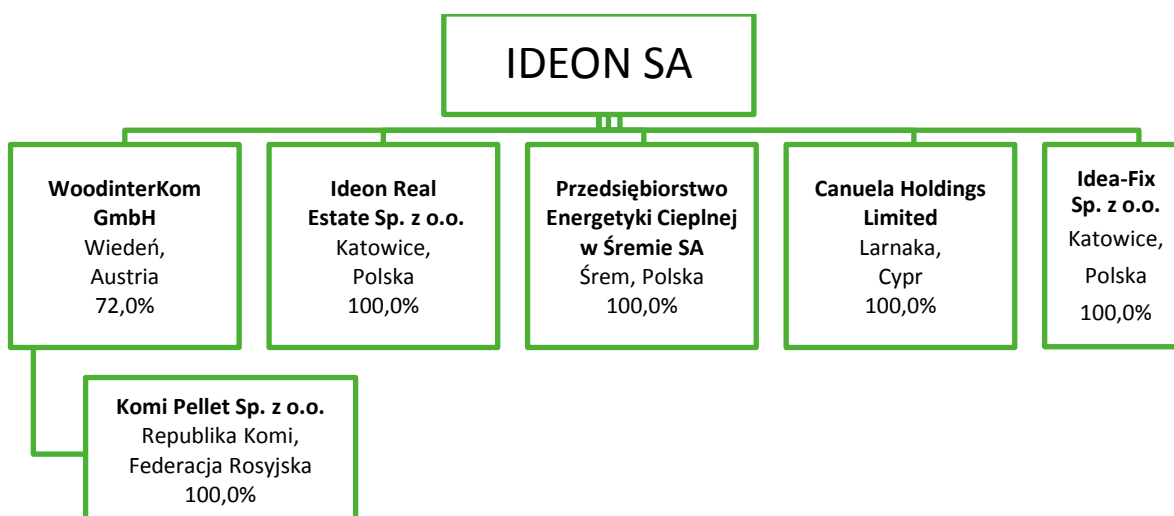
IDEON SA

WoodinterKom GmbH
Wiedeń, Austria
72,0%

Ideon Real Estate Sp. z o.o.
Katowice, Polska
100,0%

Przedsiębiorstwo Energetyki Cieplnej w Śremie SA
Śrem, Polska
100,0%

Canuela Holdings Limited
Larnaka, Cypr
100,0%

Idea-Fix Sp. z o.o.
Katowice, Polska
100,0%

Komi Pellet Sp. z o.o.
Republika Komi, Federacja Rosyjska
100,0%